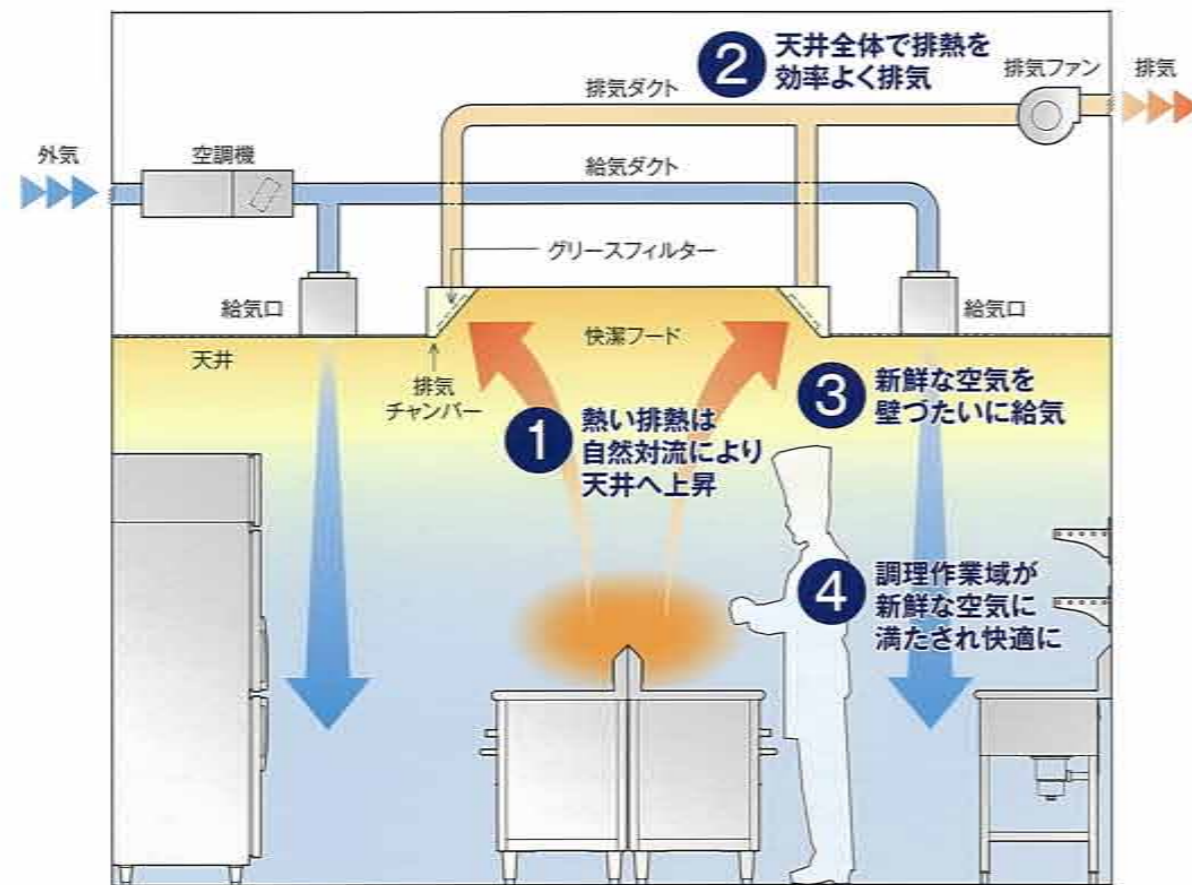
2 天井全体で排熱を効率よく排気

排気ダクト

排気ファン

排気

外気

空調機

給気ダクト

グリースフィルター

給気口

給気口

快潔フード

天井

排気チャンバー

1 熱い排熱は自然対流により天井へ上昇

3 新鮮な空気を壁づたいに給気

4 調理作業域が新鮮な空気に満たされ快適に